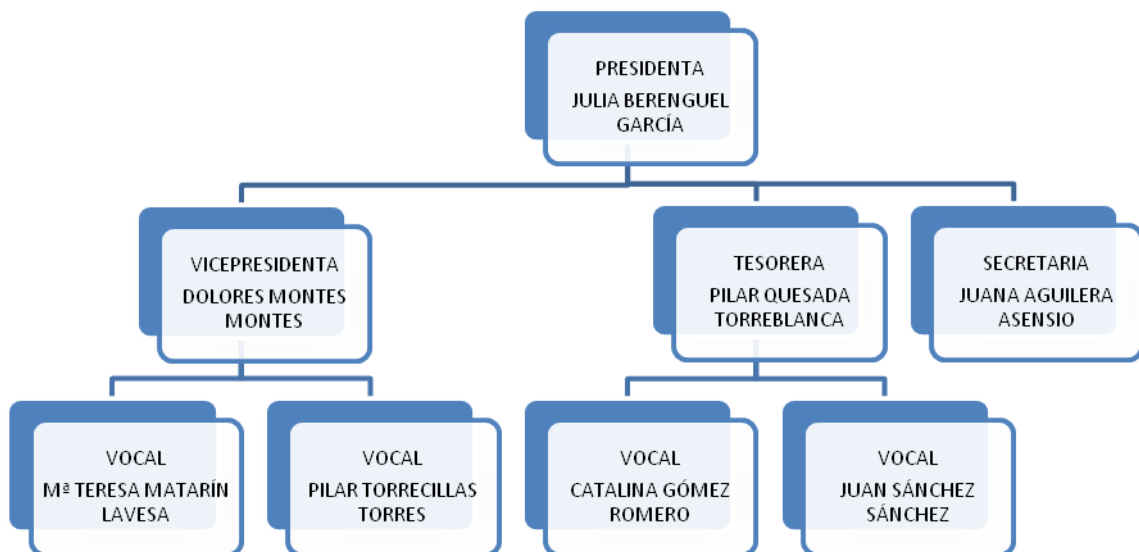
PRESIDENTA
JULIA BERENGUEL GARCÍA

VICEPRESIDENTA
DOLORES MONTES MONTES

TESORERA
PILAR QUESADA TORREBLANCA

SECRETARIA
JUANA AGUILERA ASENSIO

VOCAL
Mª TERESA MATARÍN LAVESA

VOCAL
PILAR TORRECILLAS TORRES

VOCAL
CATALINA GÓMEZ ROMERO

VOCAL
JUAN SÁNCHEZ SÁNCHEZ